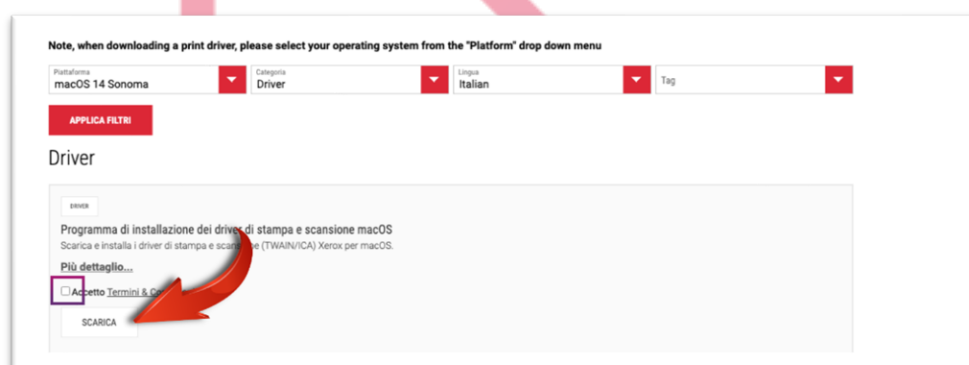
Note, when downloading a print driver, please select your operating system from the "Platform" drop down menu

Piattaforma
macOS 14 Sonoma

Categoria
Driver

Lingua
Italian

Tag

APPLICA FILTRI

Driver

DRIVER

Programma di installazione dei driver di stampa e scansione macOS

Scarica e installa i driver di stampa e scans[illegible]e (TWAIN/ICA) Xerox per macOS.

Più dettaglio...

Accetto Termini & Co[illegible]

SCARICA